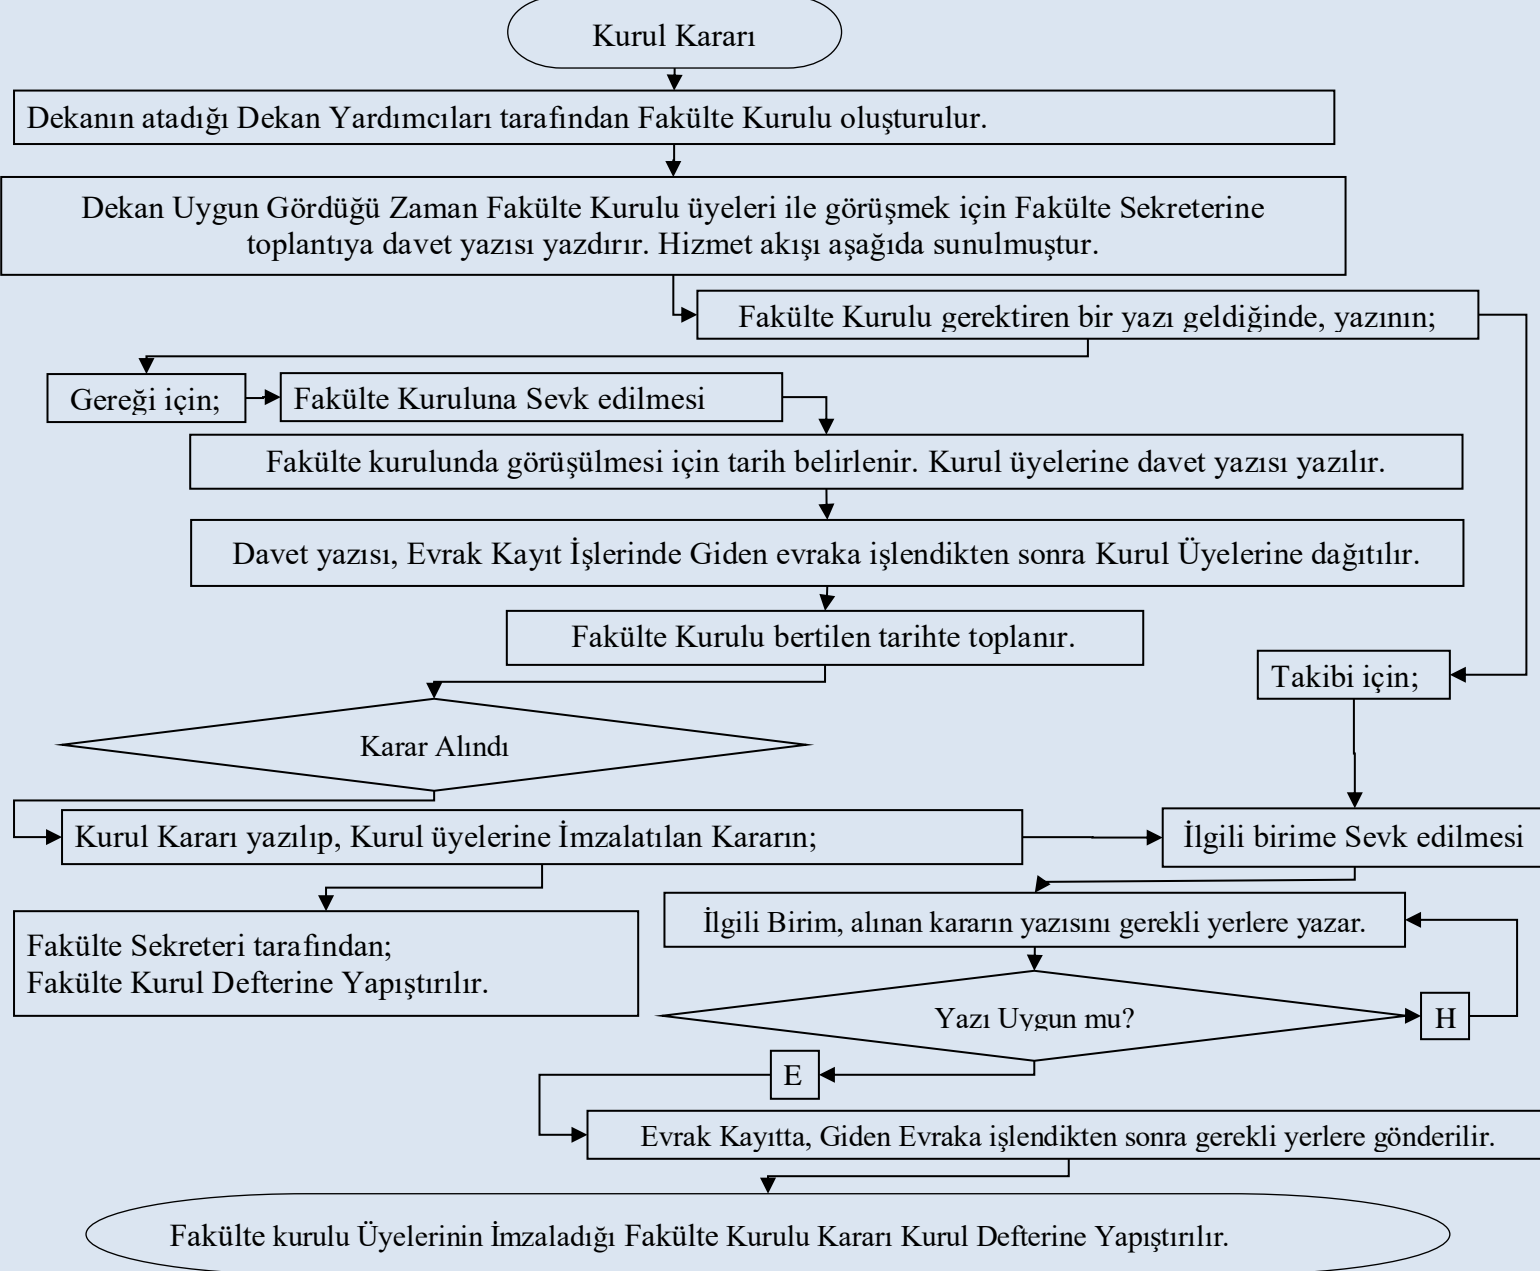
Kurul Kararı

Dekanın atadığı Dekan Yardımcıları tarafından Fakülte Kurulu oluşturulur.

Dekan Uygun Gördüğü Zaman Fakülte Kurulu üyeleri ile görüşmek için Fakülte Sekreterine toplantıya davet yazısı yazdırır. Hizmet akışı aşağıda sunulmuştur.

Fakülte Kurulu gerektiren bir yazı geldiğinde, yazının;

Gereği için;

Fakülte Kuruluna Sevk edilmesi

Fakülte kurulunda görüşülmesi için tarih belirlenir. Kurul üyelerine davet yazısı yazılır.

Davet yazısı, Evrak Kayıt İşlerinde Giden evraka işlendikten sonra Kurul Üyelerine dağıtılır.

Fakülte Kurulu bertilen tarihte toplanır.

Takibi için;

Karar Alındı

Kurul Kararı yazılıp, Kurul üyelerine İmzalatılan Kararın;

İlgili birime Sevk edilmesi

Fakülte Sekreteri tarafından;
Fakülte Kurul Defterine Yapıştırılır.

İlgili Birim, alınan kararın yazısını gerekli yerlere yazar.

Yazı Uygun mu?

H

E

Evrak Kayıtta, Giden Evraka işlendikten sonra gerekli yerlere gönderilir.

Fakülte kurulu Üyelerinin İmzaladığı Fakülte Kurulu Kararı Kurul Defterine Yapıştırılır.